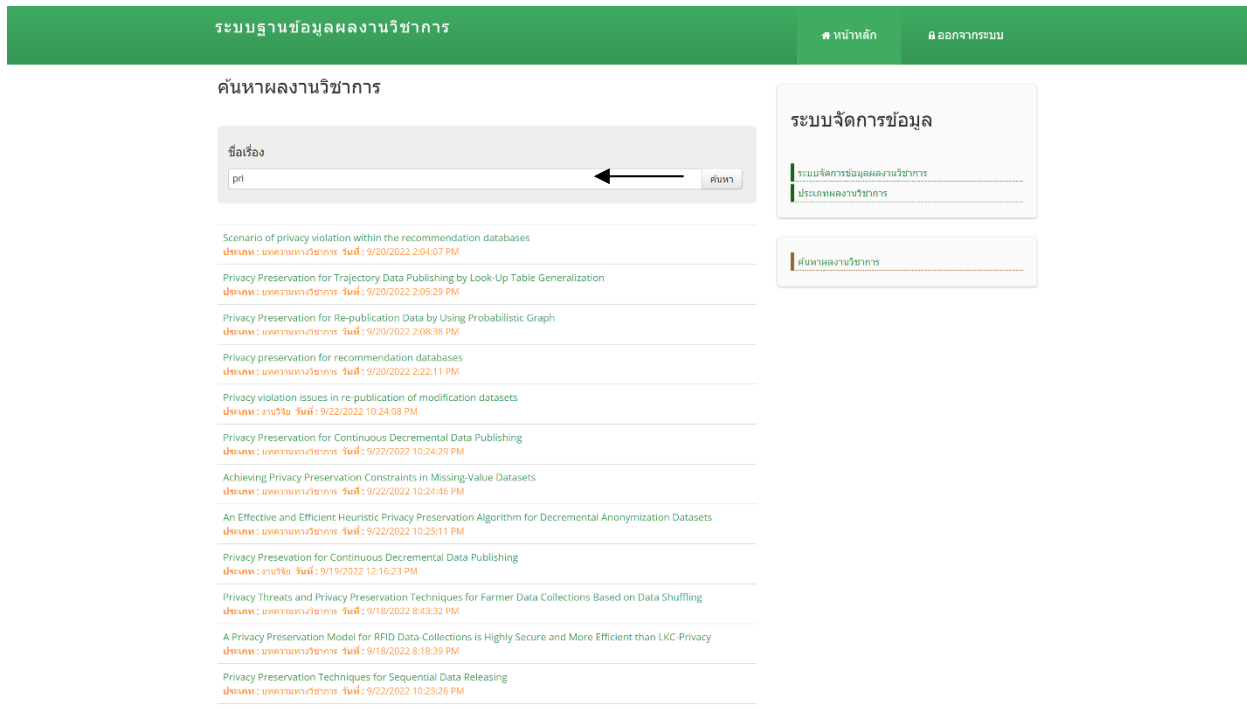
ระบบฐานข้อมูลผลงานวิชาการ

หน้าหลัก

ออกจากระบบ

ค้นหาผลงานวิชาการ

ชื่อเรื่อง

pri

ค้นหา

Scenario of privacy violation within the recommendation databases
ประเภท : บทความทางวิชาการ วันที่ : 9/20/2022 2:04:07 PM

Privacy Preservation for Trajectory Data Publishing by Look-Up Table Generalization
ประเภท : บทความทางวิชาการ วันที่ : 9/20/2022 2:05:29 PM

Privacy Preservation for Re-publication Data by Using Probabilistic Graph
ประเภท : บทความทางวิชาการ วันที่ : 9/20/2022 2:08:38 PM

Privacy preservation for recommendation databases
ประเภท : บทความทางวิชาการ วันที่ : 9/20/2022 2:22:11 PM

Privacy violation issues in re-publication of modification datasets
ประเภท : งานวิจัย วันที่ : 9/22/2022 10:24:08 PM

Privacy Preservation for Continuous Decremental Data Publishing
ประเภท : บทความทางวิชาการ วันที่ : 9/22/2022 10:24:29 PM

Achieving Privacy Preservation Constraints in Missing-Value Datasets
ประเภท : บทความทางวิชาการ วันที่ : 9/22/2022 10:24:46 PM

An Effective and Efficient Heuristic Privacy Preservation Algorithm for Decremental Anonymization Datasets
ประเภท : บทความทางวิชาการ วันที่ : 9/22/2022 10:25:11 PM

Privacy Presevation for Continuous Decremental Data Publishing
ประเภท : งานวิจัย วันที่ : 9/19/2022 12:16:23 PM

Privacy Threats and Privacy Preservation Techniques for Farmer Data Collections Based on Data Shuffling
ประเภท : บทความทางวิชาการ วันที่ : 9/18/2022 8:43:32 PM

A Privacy Preservation Model for RFID Data-Collections is Highly Secure and More Efficient than LKC-Privacy
ประเภท : บทความทางวิชาการ วันที่ : 9/18/2022 8:18:39 PM

Privacy Preservation Techniques for Sequential Data Releasing
ประเภท : บทความทางวิชาการ วันที่ : 9/22/2022 10:25:26 PM

ระบบจัดการข้อมูล

ระบบจัดการข้อมูลผลงานวิชาการ
ประเภทผลงานวิชาการ

ค้นหาผลงานวิชาการ